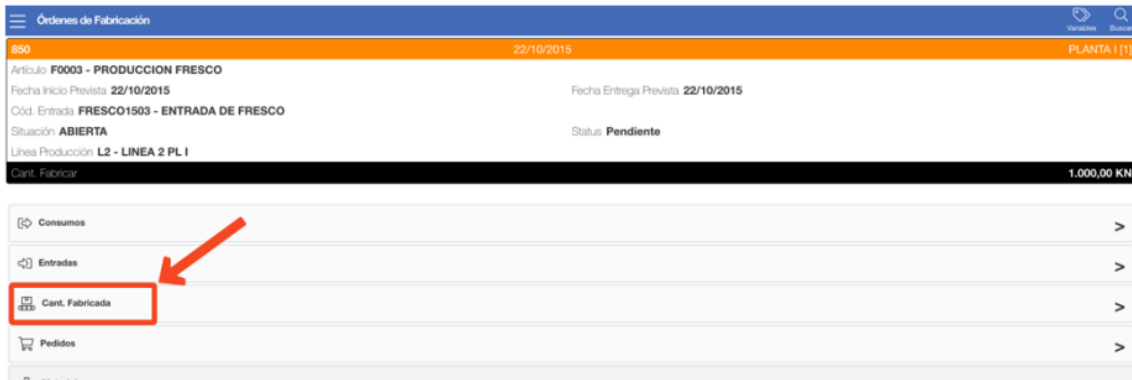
Órdenes de Fabricación

Variables Buscar

850 22/10/2015 PLANTA I [1]

Artículo F0003 - PRODUCCION FRESCO

Fecha Inicio Prevista 22/10/2015 Fecha Entrega Prevista 22/10/2015

Cód. Entrada FRESCO1503 - ENTRADA DE FRESCO

Situación ABIERTA Status Pendiente

Línea Producción L2 - LINEA 2 PL I

Cant. Fabricar 1.000,00 KN

Consumos >

Entradas >

Cant. Fabricada >

Pedidos >

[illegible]